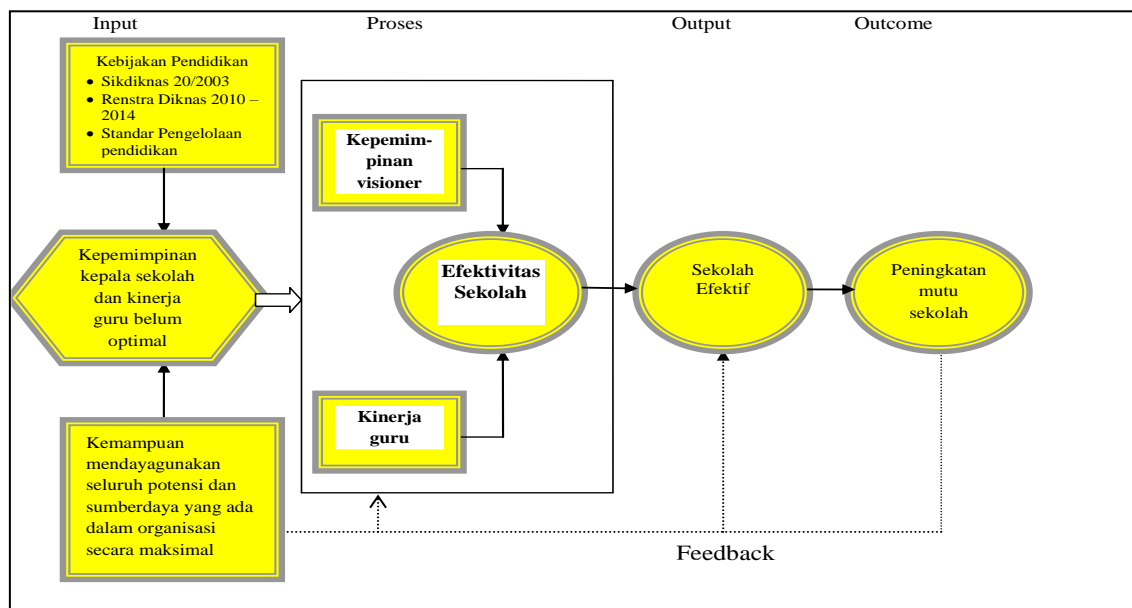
Input

Proses

Output

Outcome

Kebijakan Pendidikan
- Sikdiknas 20/2003
- Renstra Diknas 2010 – 2014
- Standar Pengelolaan pendidikan

Kepemimpinan kepala sekolah dan kinerja guru belum optimal

Kemampuan mendayagunakan seluruh potensi dan sumberdaya yang ada dalam organisasi secara maksimal

Kepemimpinan visioner

Efektivitas Sekolah

Kinerja guru

Sekolah Efektif

Peningkatan mutu sekolah

Feedback